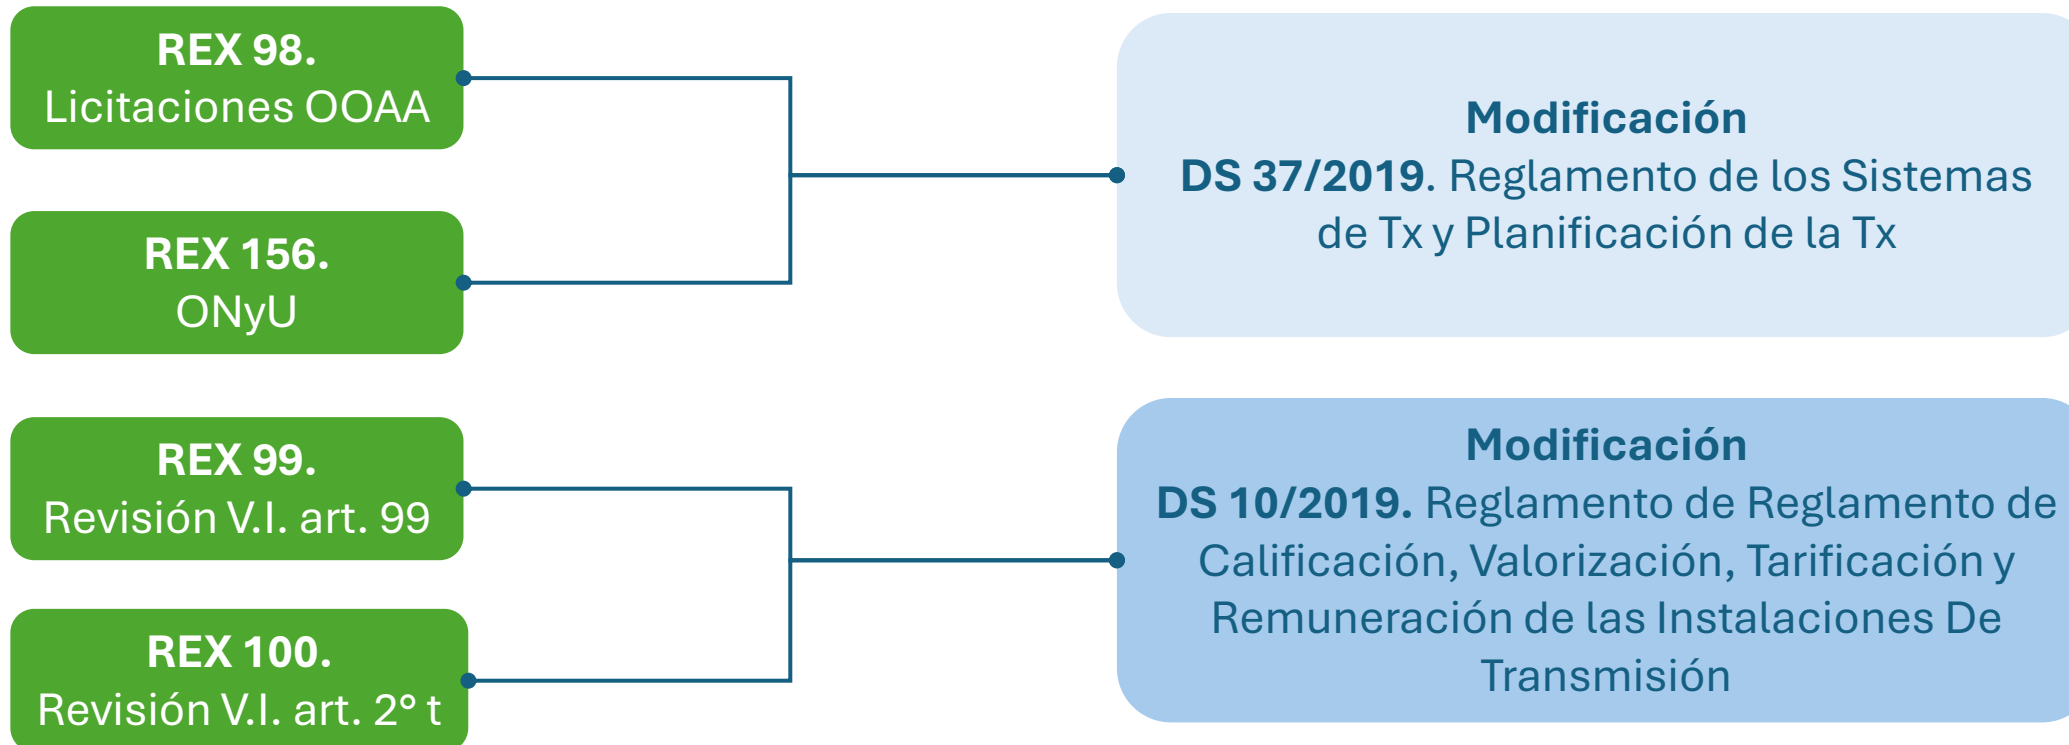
REX 98.
Licitaciones OOAA

REX 156.
ONyU

REX 99.
Revisión V.I. art. 99

REX 100.
Revisión V.I. art. 2° t

Modificación
DS 37/2019. Reglamento de los Sistemas de Tx y Planificación de la Tx

Modificación
DS 10/2019. Reglamento de Reglamento de Calificación, Valorización, Tarificación y Remuneración de las Instalaciones De Transmisión